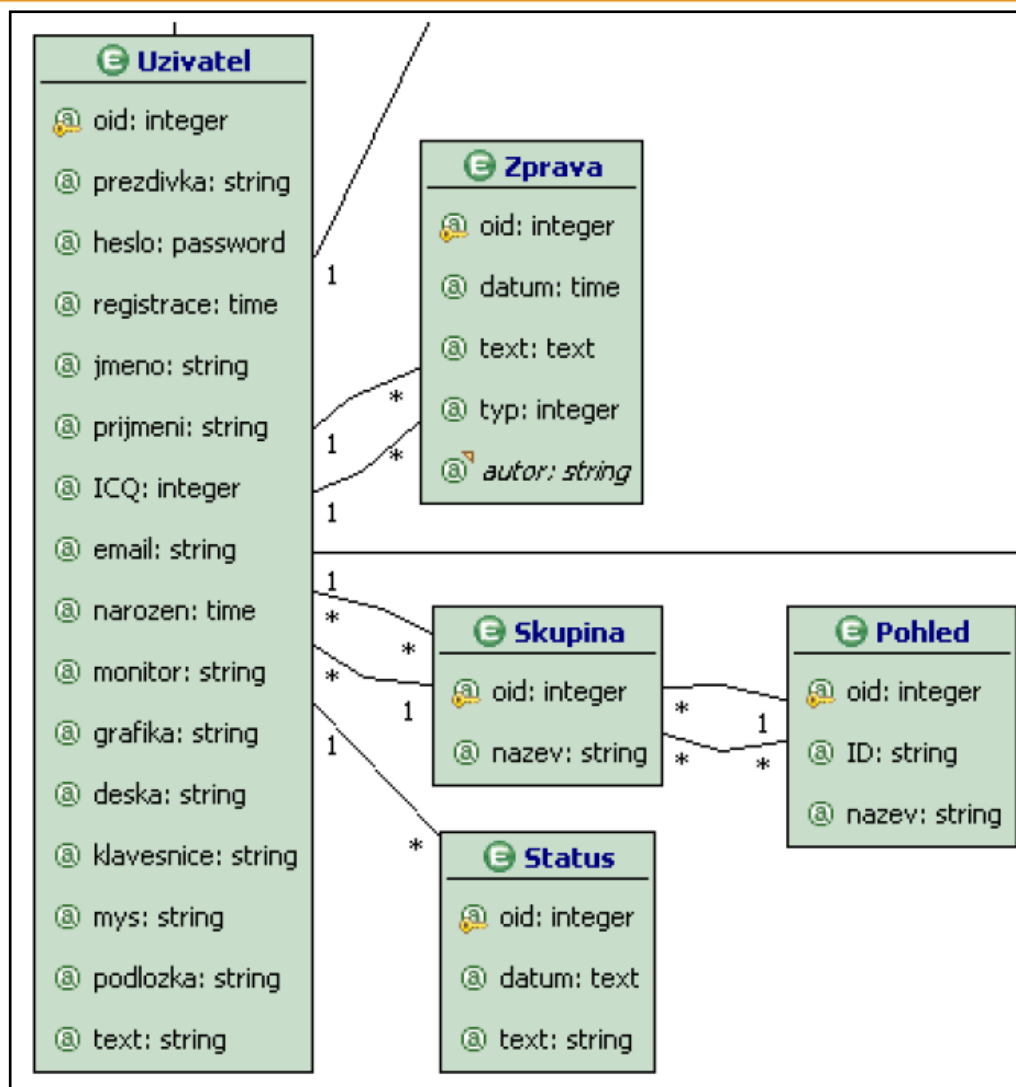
E Uzivatel
@ oid: integer
@ prezdivka: string
@ heslo: password
@ registrace: time
@ jmeno: string
@ prijmeni: string
@ ICQ: integer
@ email: string
@ narozen: time
@ monitor: string
@ grafika: string
@ deska: string
@ klavesnice: string
@ mys: string
@ podlozka: string
@ text: string

E Zprava
@ oid: integer
@ datum: time
@ text: text
@ typ: integer
@ autor: string

E Skupina
@ oid: integer
@ nazev: string

E Pohled
@ oid: integer
@ ID: string
@ nazev: string

E Status
@ oid: integer
@ datum: text
@ text: string

1
*
1
*
1
1
*
*
*
1
1
*
*
1
*
*